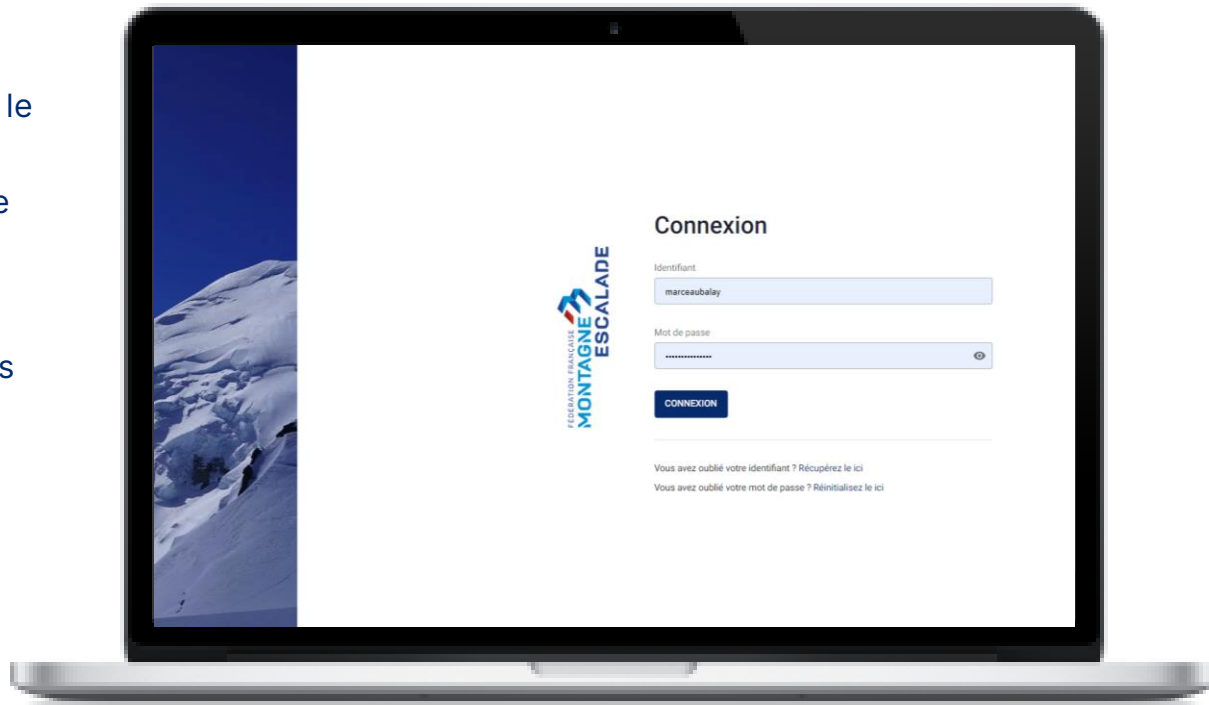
le

e

s

FÉDÉRATION FRANÇAISE
MONTAGNE
ESCALADE

Connexion

Identifiant

marceaubalay

Mot de passe

···············

CONNEXION

Vous avez oublié votre identifiant ? Récupérez le ici

Vous avez oublié votre mot de passe ? Réinitialisez le ici